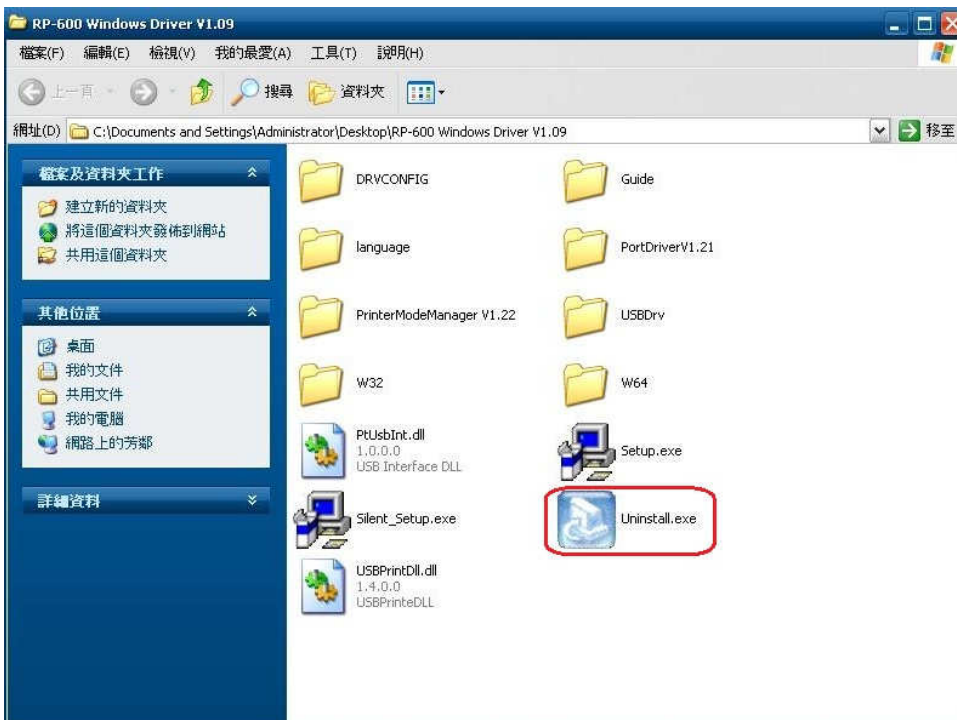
RP-600 Windows Driver V1.09

檔案(F) 編輯(E) 檢視(V) 我的最愛(A) 工具(T) 說明(H)

上一頁 搜尋 資料夾

網址(D) C:\Documents and Settings\Administrator\Desktop\RP-600 Windows Driver V1.09 移至

檔案及資料夾工作
建立新的資料夾
將這個資料夾發佈到網站
共用這個資料夾

其他位置
桌面
我的文件
共用文件
我的電腦
網路上的芳鄰

詳細資料

DRVCONFIG

Guide

language

PortDriverV1.21

PrinterModeManager V1.22

USBDrv

W32

W64

PtUsbInt.dll
1.0.0.0
USB Interface DLL

Setup.exe

Silent_Setup.exe

Uninstall.exe

USBPrintDll.dll
1.4.0.0
USBPrinteDLL